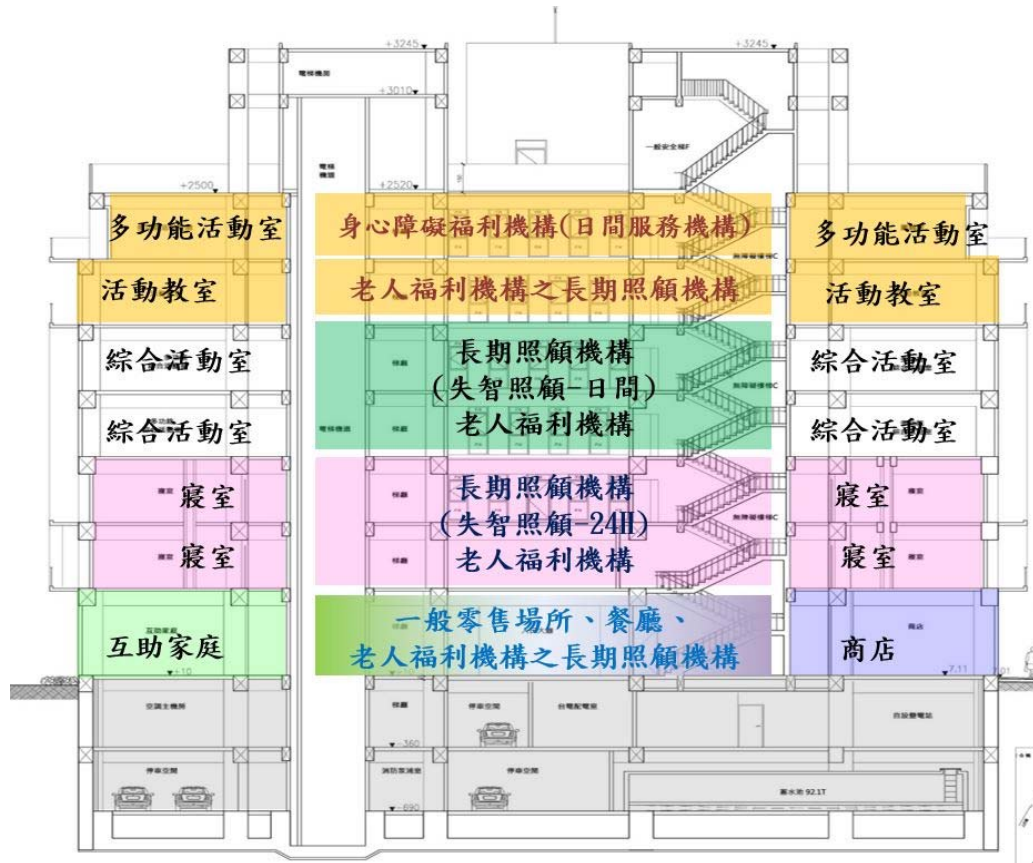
+3245
+3245
+3010
+2500
+2520
多功能活動室
身心障礙福利機構(日間服務機構)
多功能活動室
活動教室
老人福利機構之長期照顧機構
活動教室
綜合活動室
長期照顧機構
(失智照顧-日間)
老人福利機構
綜合活動室
綜合活動室
綜合活動室
寢室
長期照顧機構
(失智照顧-24H)
老人福利機構
寢室
寢室
寢室
互助家庭
一般零售場所、餐廳、
老人福利機構之長期照顧機構
商店
±10
-360
-690
停車空間
停車空間
停車空間
台電配電室
自設變電站
蓄水池 92.1T